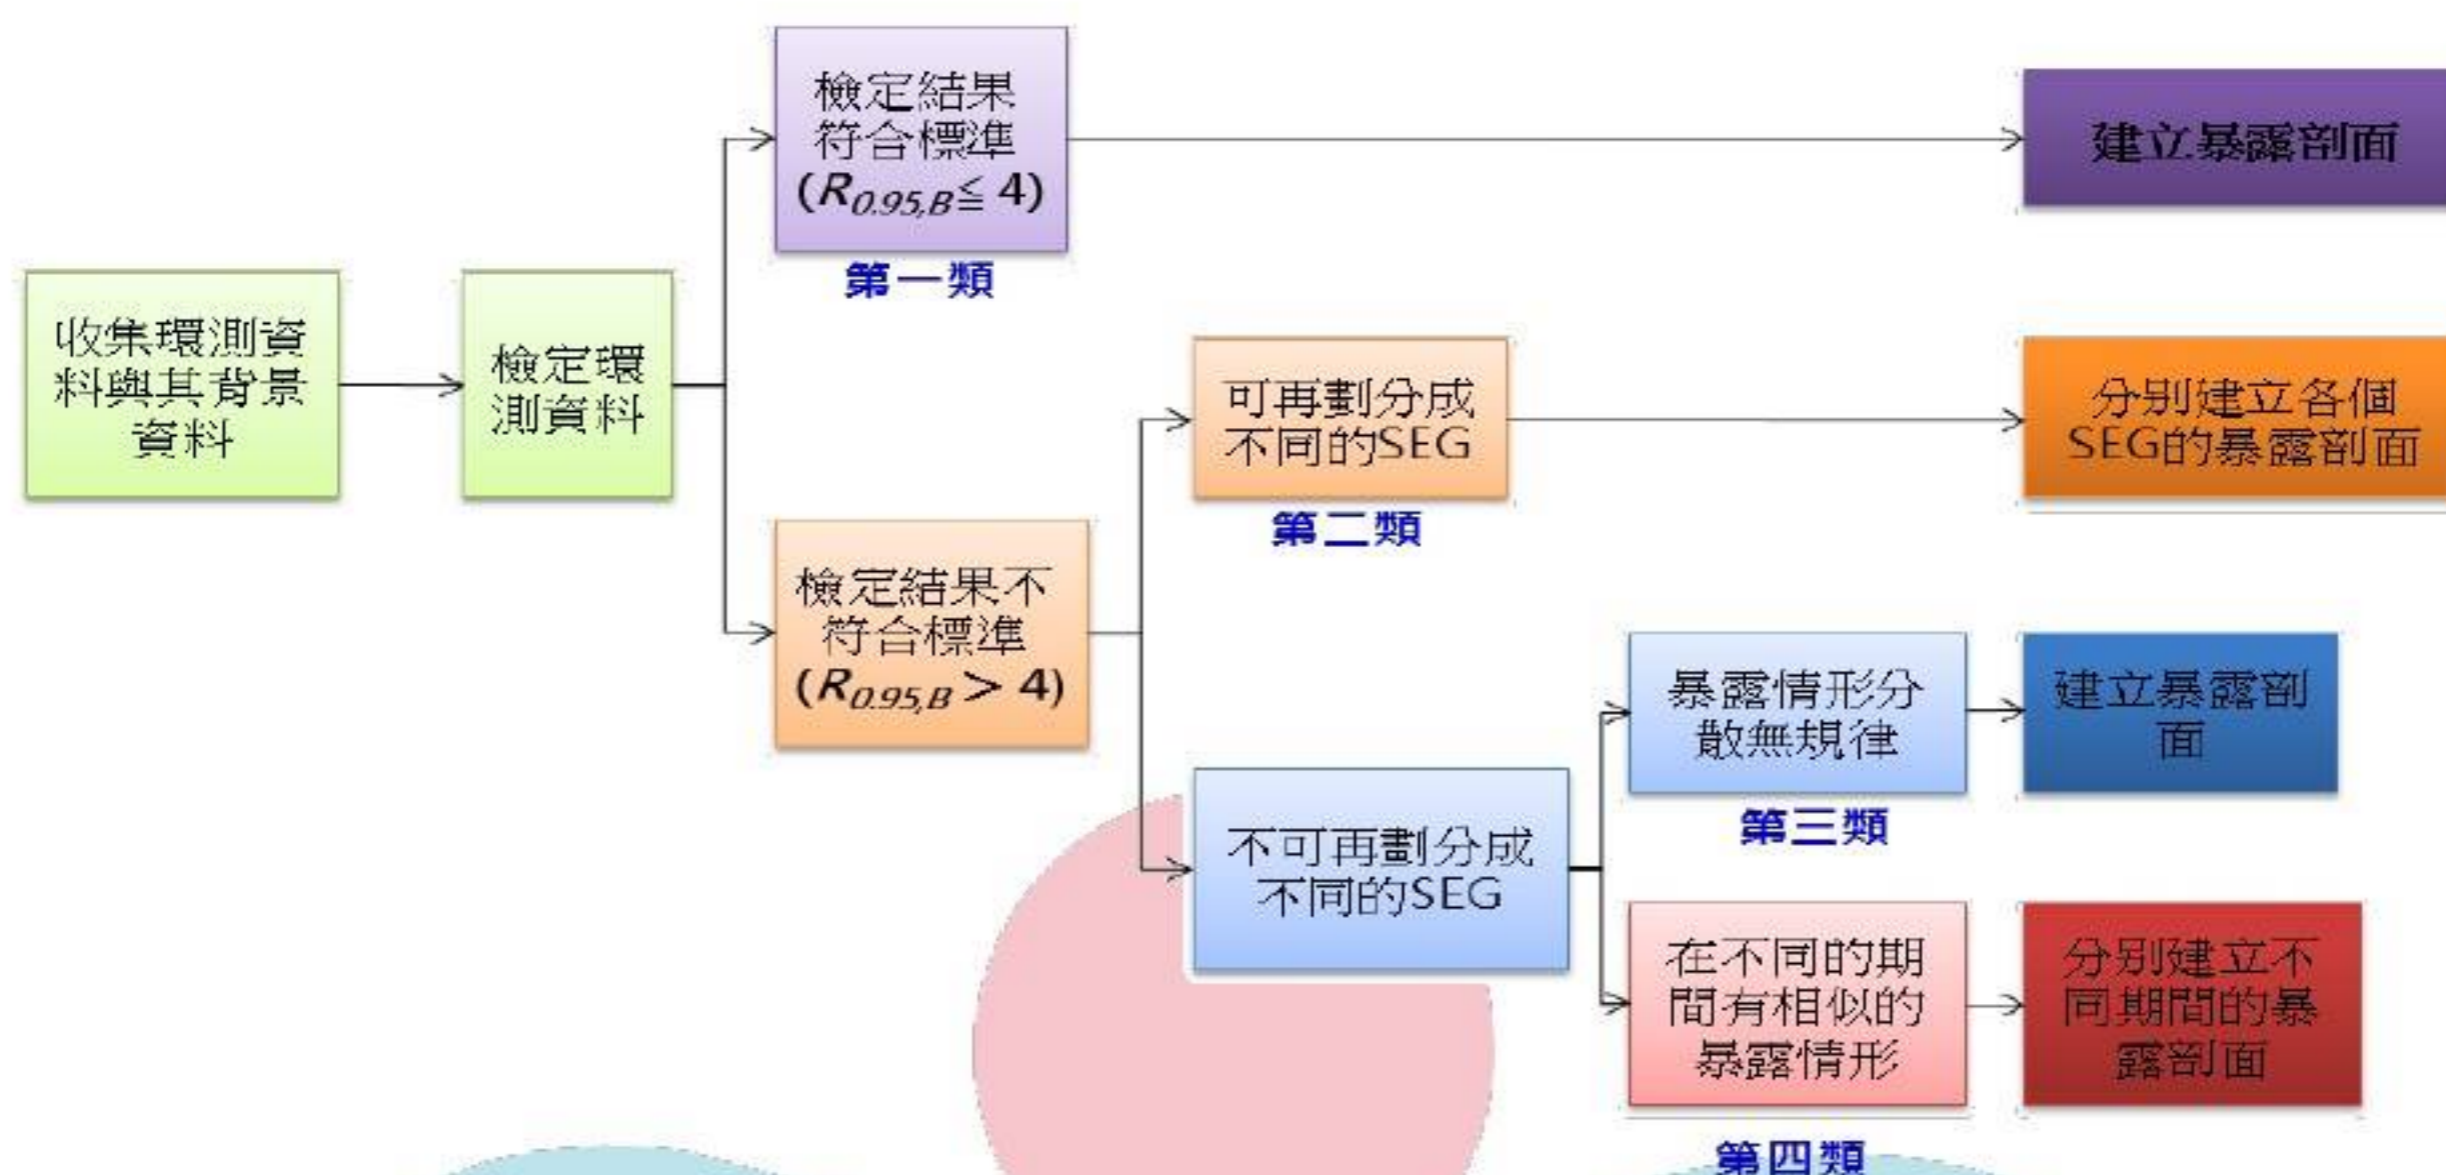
收集環測資料與其背景資料

檢定環測資料

檢定結果符合標準 ($R_{0.95,B} \leqq 4$)

第一類

建立暴露剖面

檢定結果不符合標準 ($R_{0.95,B} > 4$)

可再劃分成不同的SEG

第二類

分別建立各個SEG的暴露剖面

不可再劃分成不同的SEG

暴露情形分散無規律

第三類

建立暴露剖面

在不同的期間有相似的暴露情形

第四類

分別建立不同期間的暴露剖面